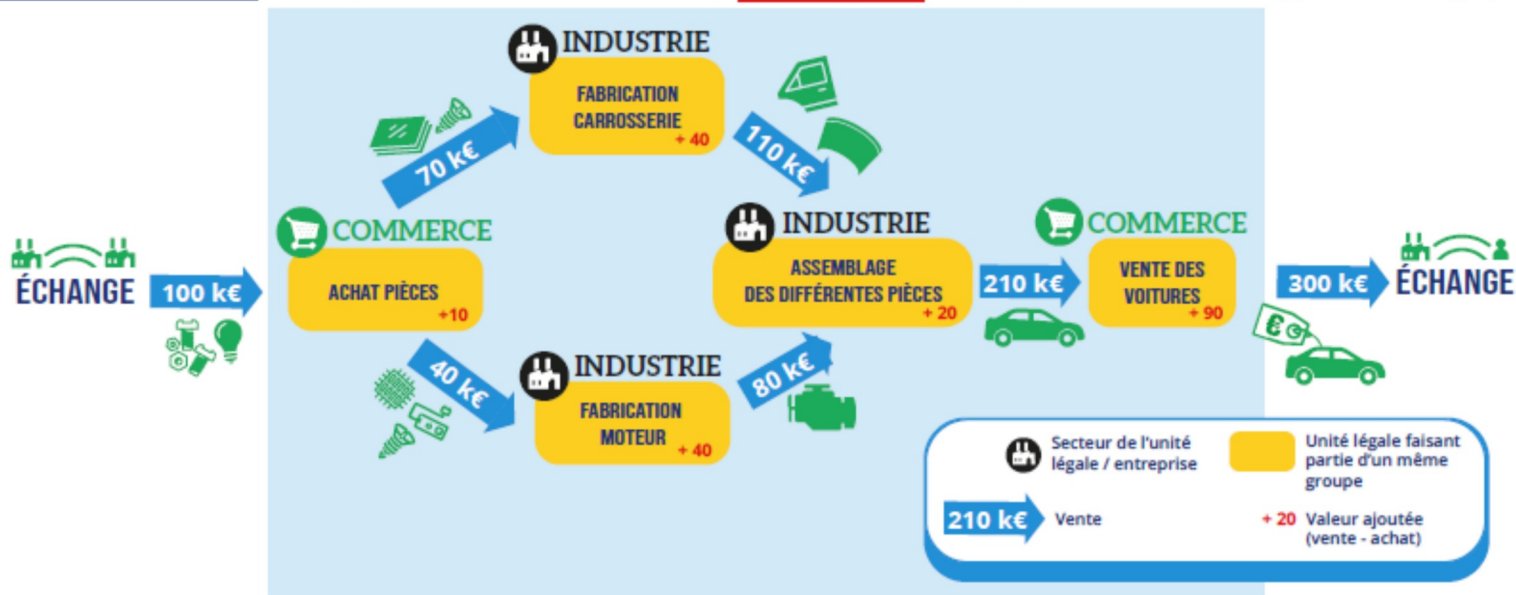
ÉCHANGE

100 k€

COMMERCE

ACHAT PIÈCES

+10

70 k€

INDUSTRIE

FABRICATION CARROSSERIE

+ 40

110 k€

40 k€

INDUSTRIE

FABRICATION MOTEUR

+ 40

80 k€

INDUSTRIE

ASSEMBLAGE DES DIFFÉRENTES PIÈCES

+ 20

210 k€

COMMERCE

VENTE DES VOITURES

+ 90

300 k€

ÉCHANGE

€

Secteur de l'unité légale / entreprise

Unité légale faisant partie d'un même groupe

210 k€ Vente

+ 20 Valeur ajoutée (vente - achat)